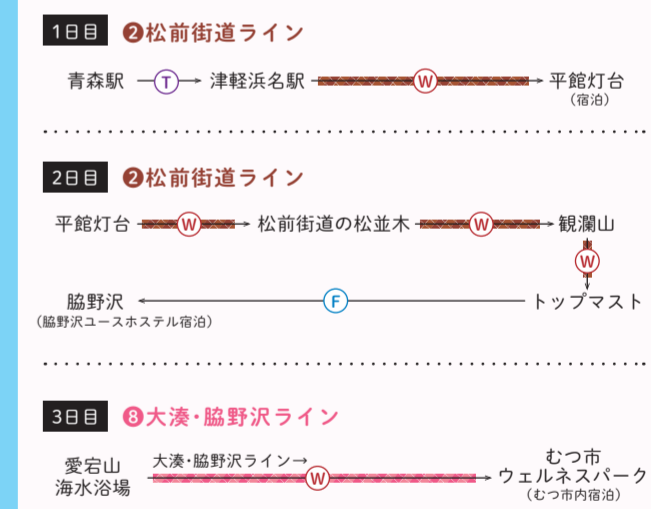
1日目 ❷松前街道ライン

青森駅 —T→ 津軽浜名駅 —W→ 平館灯台
（宿泊）

2日目 ❷松前街道ライン

平館灯台 —W→ 松前街道の松並木 —W→ 観瀾山
W
脇野沢 ←F— トップマスト
（脇野沢ユースホステル宿泊）

3日目 ❽大湊・脇野沢ライン

愛宕山
海水浴場
大湊・脇野沢ライン→
W
むつ市
ウェルネスパーク
（むつ市内宿泊）